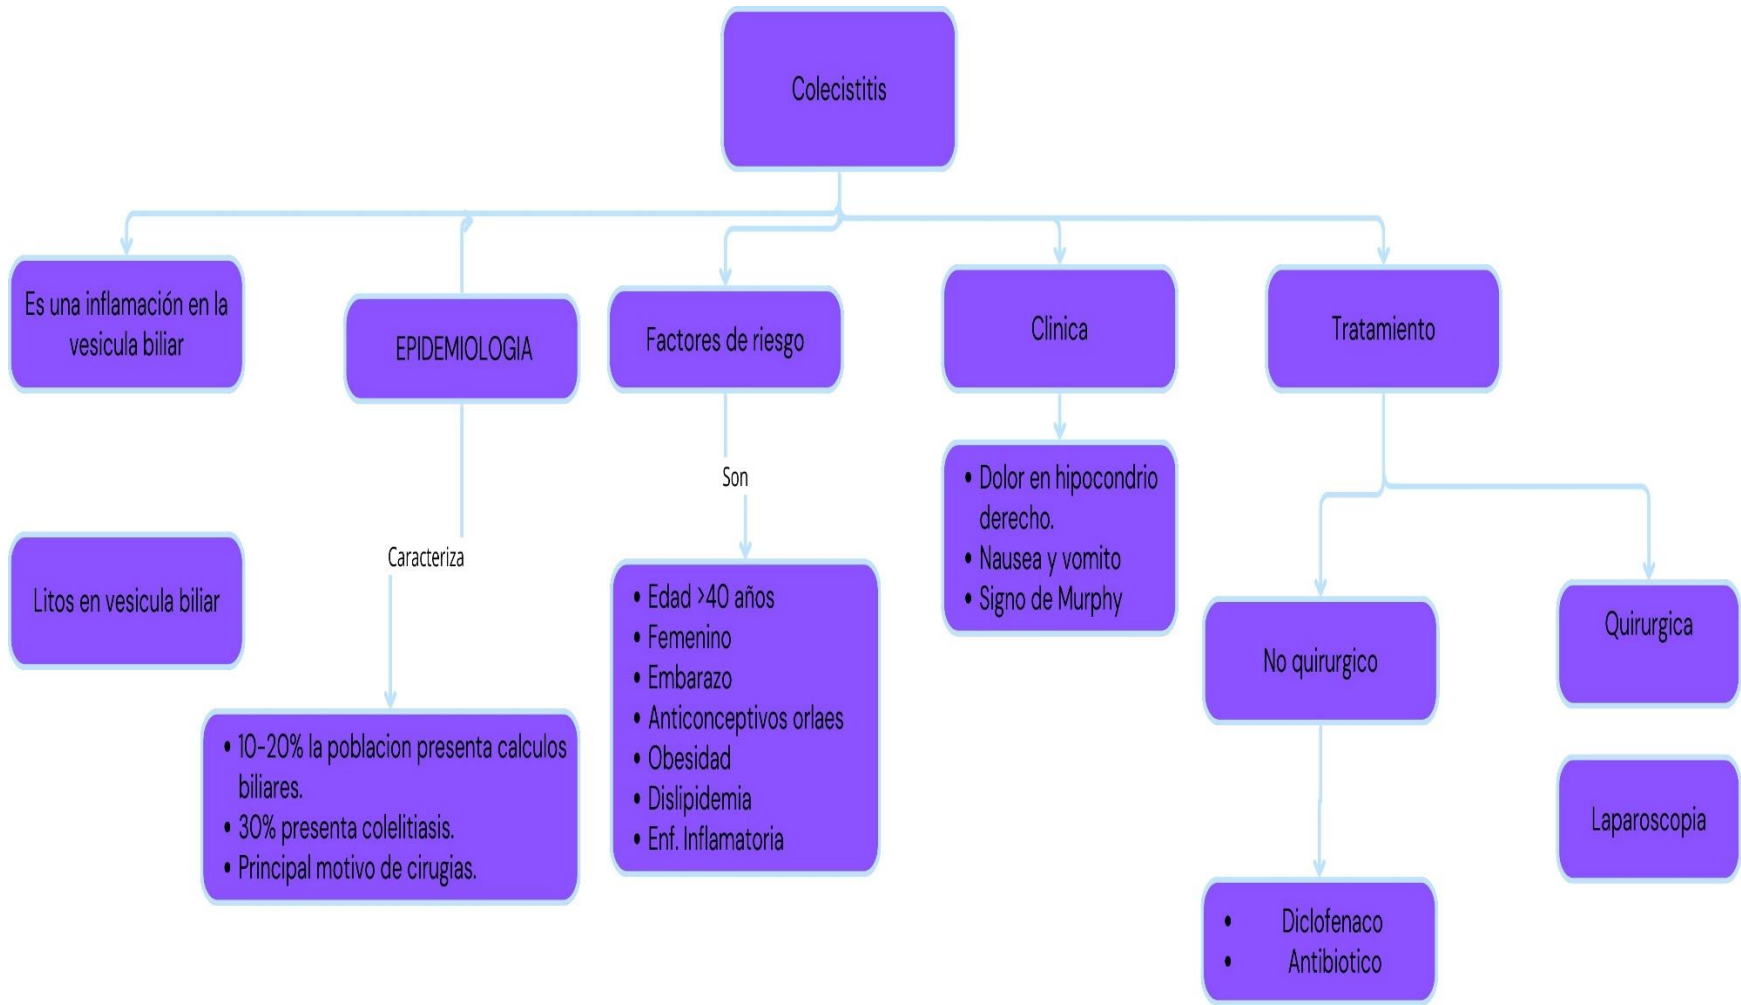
Colecistitis

Es una inflamación en la vesicula biliar

Litos en vesicula biliar

EPIDEMIOLOGIA

Caracteriza

- 10-20% la poblacion presenta calculos biliares.
- 30% presenta colelitiasis.
- Principal motivo de cirugias.

Factores de riesgo

Son

- Edad >40 años
- Femenino
- Embarazo
- Anticonceptivos orlaes
- Obesidad
- Dislipidemia
- Enf. Inflamatoria

Clinica

- Dolor en hipocondrio derecho.
- Nausea y vomito
- Signo de Murphy

Tratamiento

No quirurgico

- Diclofenaco
- Antibiotico

Quirurgica

Laparoscopia